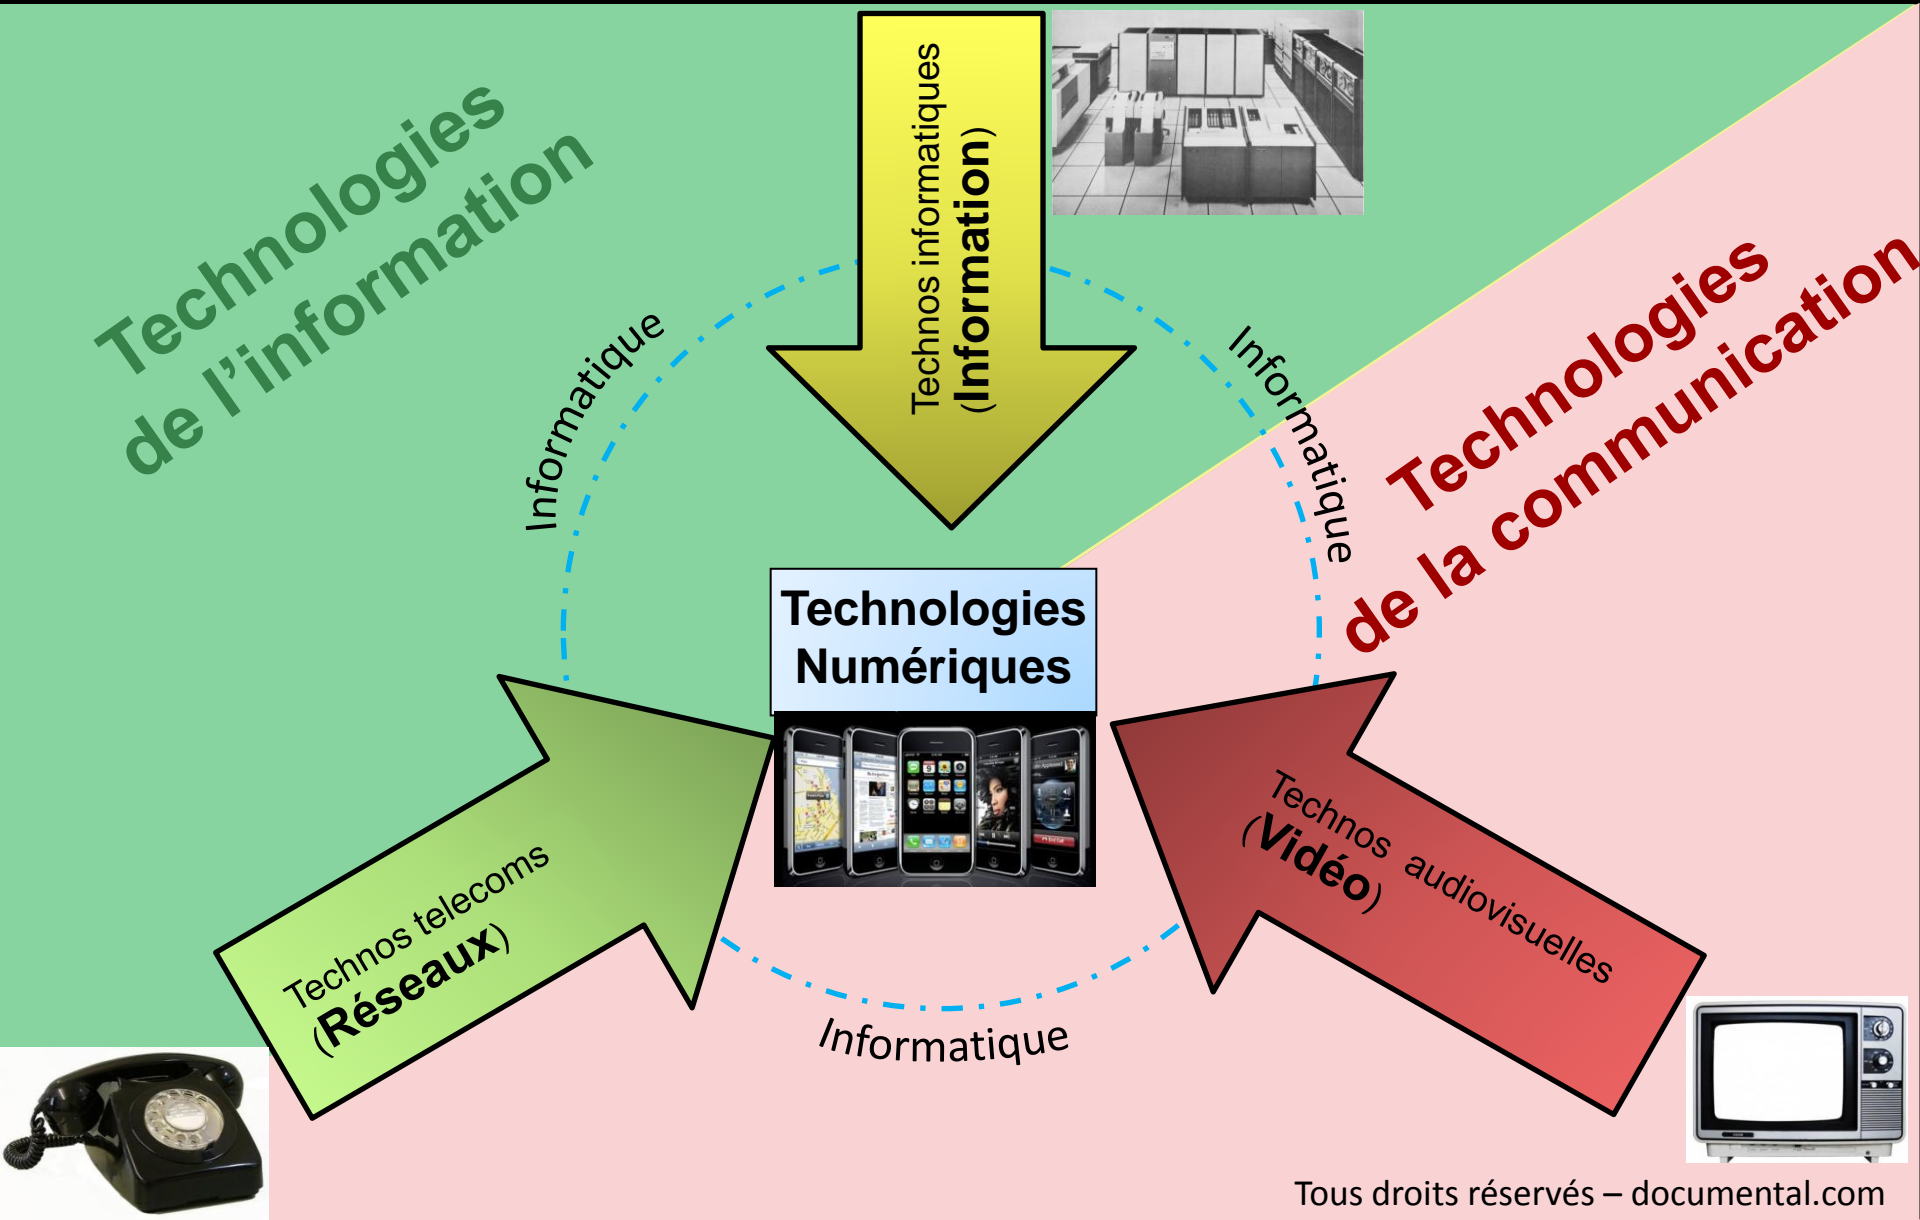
Technologies de l'information

Technos informatiques (Information)

Informatique

Informatique

Technologies de la communication

Technologies Numériques

Technos telecoms (Réseaux)

Technos audiovisuelles (Vidéo)

Informatique

Tous droits réservés – documental.com